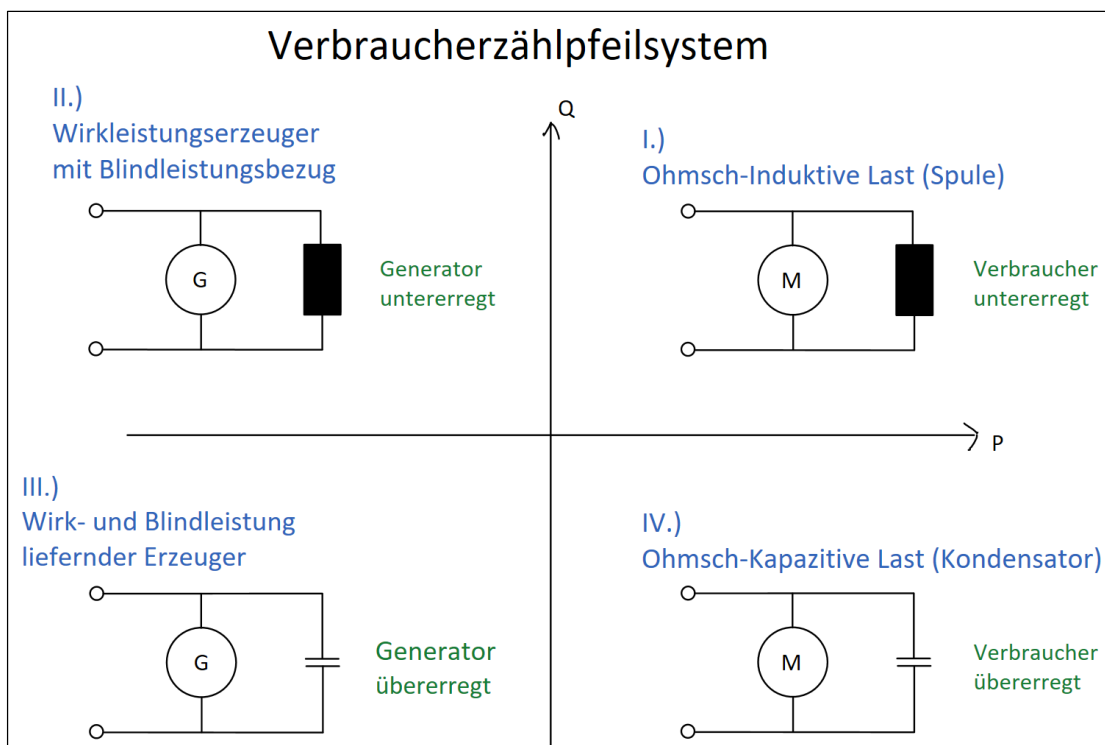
Verbraucherzählpfeilsystem

II.)
Wirkleistungserzeuger mit Blindleistungsbezug

G

Generator untererregt

Q

I.)
Ohmsch-Induktive Last (Spule)

M

Verbraucher untererregt

P

III.)
Wirk- und Blindleistung liefernder Erzeuger

G

Generator übererregt

IV.)
Ohmsch-Kapazitive Last (Kondensator)

M

Verbraucher übererregt